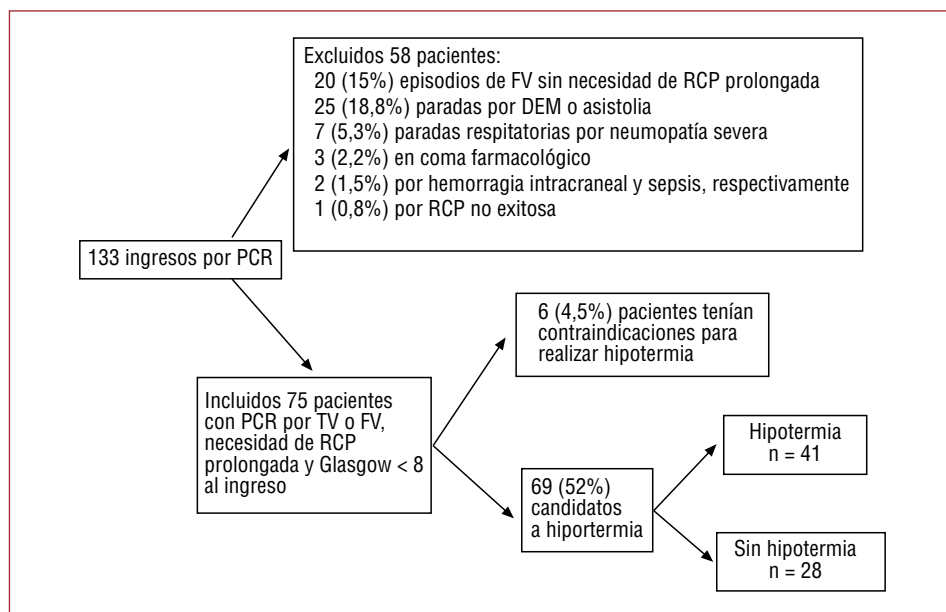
Excluidos 58 pacientes:
20 (15%) episodios de FV sin necesidad de RCP prolongada
25 (18,8%) paradas por DEM o asistolia
7 (5,3%) paradas respitatorias por neumopatía severa
3 (2,2%) en coma farmacológico
2 (1,5%) por hemorragia intracraneal y sepsis, respectivamente
1 (0,8%) por RCP no exitosa

133 ingresos por PCR

6 (4,5%) pacientes tenían contraindicaciones para realizar hipotermia

Incluidos 75 pacientes con PCR por TV o FV, necesidad de RCP prolongada y Glasgow < 8 al ingreso

69 (52%) candidatos a hiportermia

Hipotermia
n = 41

Sin hipotermia
n = 28